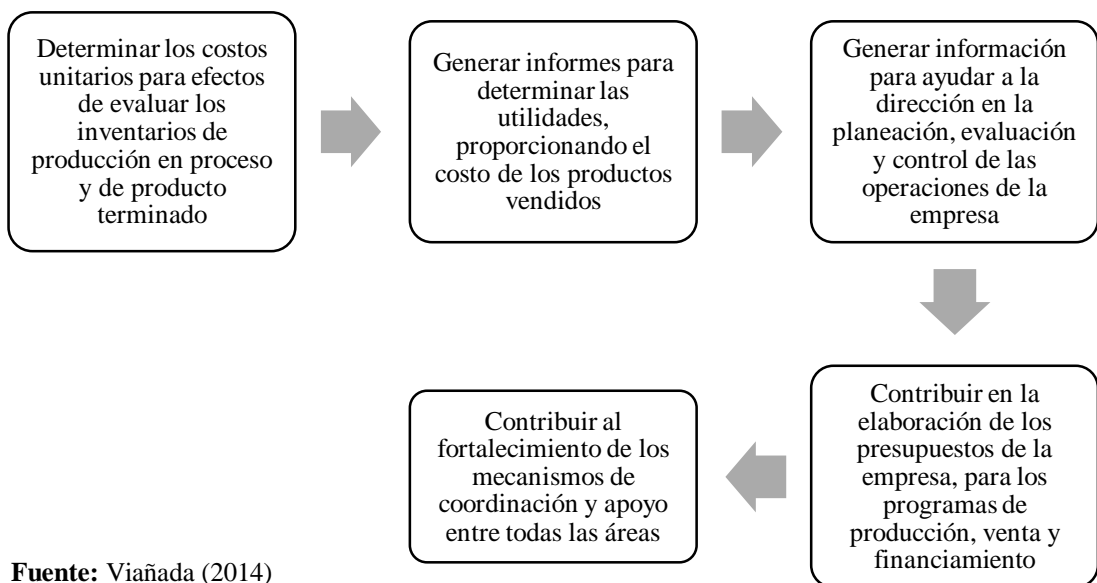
Determinar los costos unitarios para efectos de evaluar los inventarios de producción en proceso y de producto terminado

Generar informes para determinar las utilidades, proporcionando el costo de los productos vendidos

Generar información para ayudar a la dirección en la planeación, evaluación y control de las operaciones de la empresa

Contribuir en la elaboración de los presupuestos de la empresa, para los programas de producción, venta y financiamiento

Contribuir al fortalecimiento de los mecanismos de coordinación y apoyo entre todas las áreas

**Fuente:** Viañada (2014)